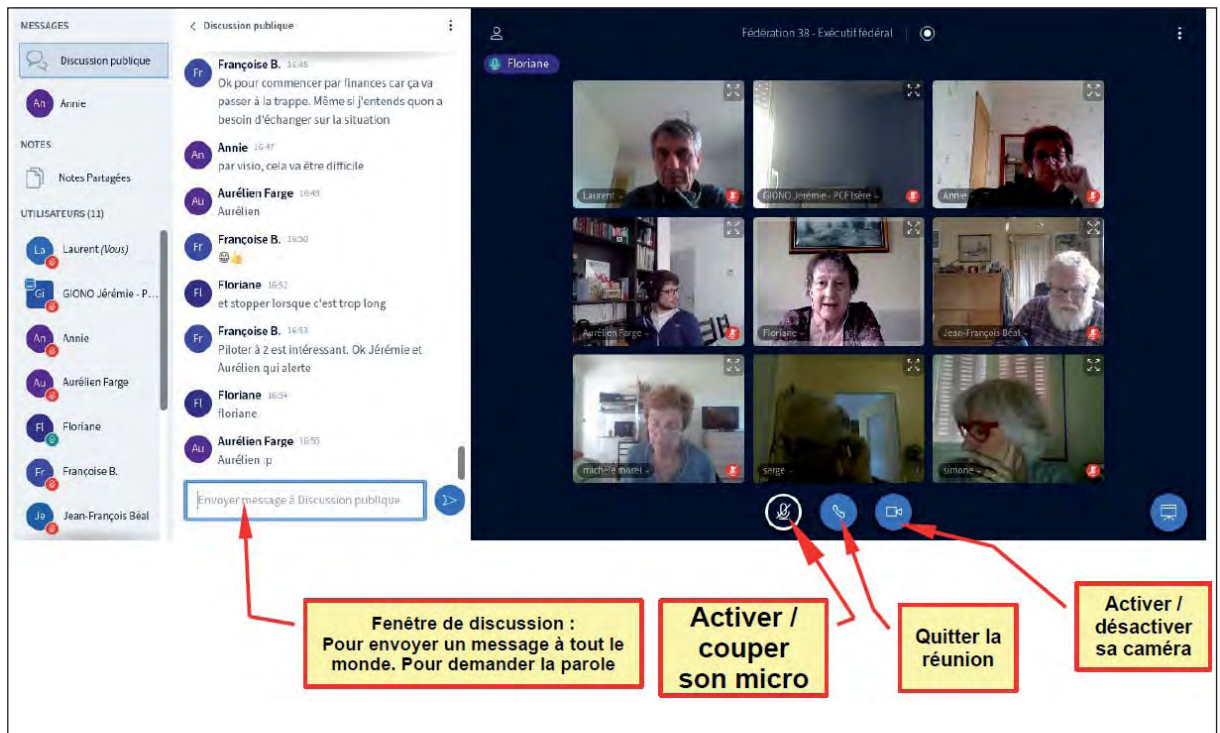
MESSAGES

Discussion publique

Annie

NOTES

Notes Partagées

UTILISATEURS (11)

Laurent (Vous)

GIONO Jérémie - P...

Annie

Aurélien Farge

Floriane

Françoise B.

Jean-François Béal

Discussion publique

Françoise B. 16:46
Ok pour commencer par finances car ça va passer à la trappe. Même si j'entends quon a besoin d'échanger sur la situation

Annie 16:47
par visio, cela va être difficile

Aurélien Farge 16:49
Aurélien

Françoise B. 16:50
😊👍

Floriane 16:52
et stopper lorsque c'est trop long

Françoise B. 16:53
Piloter à 2 est intéressant. Ok Jérémie et Aurélien qui alerte

Floriane 16:54
floriane

Aurélien Farge 16:55
Aurélien :p

Envoyer message à Discussion publique

Fédération 38 - Exécutif fédéral

Floriane

Laurent

GIONO Jérémie - PCF Isère

Annie

Aurélien Farge

Floriane

Jean-François Béal

michèle morel

serge

simone

Fenêtre de discussion : Pour envoyer un message à tout le monde. Pour demander la parole

Activer / couper son micro

Quitter la réunion

Activer / désactiver sa caméra